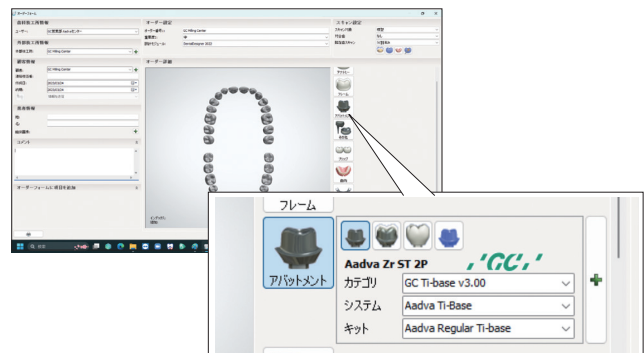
オーダーフォーム

歯科技工所情報
ユーザー: GC関東第 Aadvaセンター

作製歯科技工所情報
作製歯科技工所: GC Milling Center

顧客情報
医院: GC Milling Center

患者情報
姓:
名:

コメント

オーダーフォームに項目を追加

オーダー設定
オーダー番号: GC Milling Center

オーダー詳細

スキャン設定

フレーム

アバットメント

Aadva Zr ST 2P

'GC'

カテゴリ | GC Ti-base v3.00
システム | Aadva Ti-Base
キット | Aadva Regular Ti-base

+